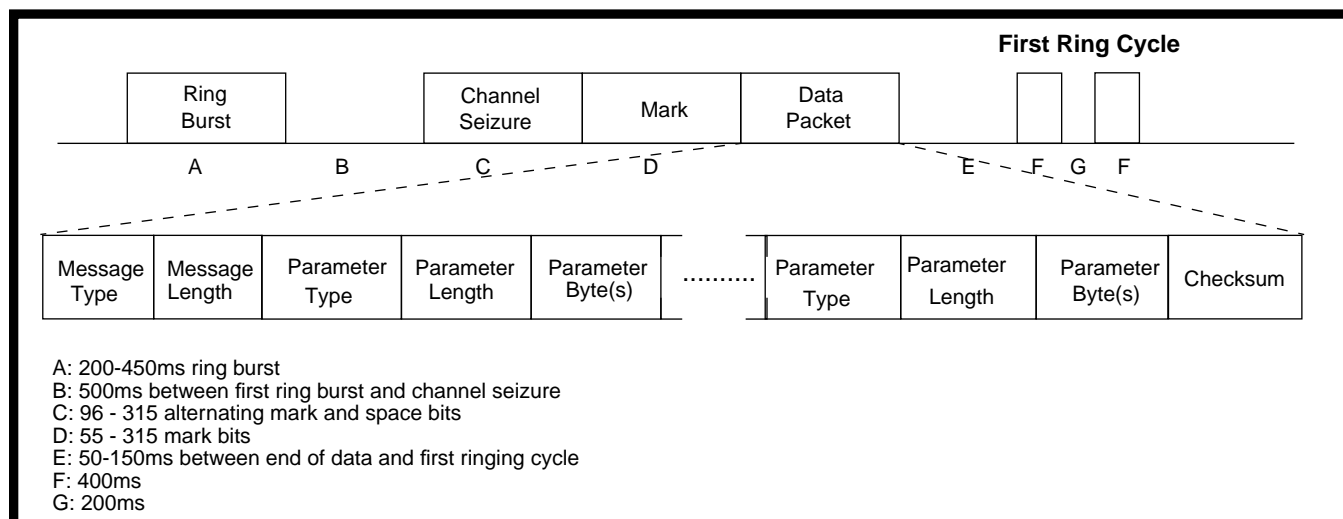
First Ring Cycle

Ring Burst

Channel Seizure

Mark

Data Packet

A B C D E F G F

| Message Type | Message Length | Parameter Type | Parameter Length | Parameter Byte(s) | ......... | Parameter Type | Parameter Length | Parameter Byte(s) | Checksum |
|---|---|---|---|---|---|---|---|---|---|

A: 200-450ms ring burst
B: 500ms between first ring burst and channel seizure
C: 96 - 315 alternating mark and space bits
D: 55 - 315 mark bits
E: 50-150ms between end of data and first ringing cycle
F: 400ms
G: 200ms